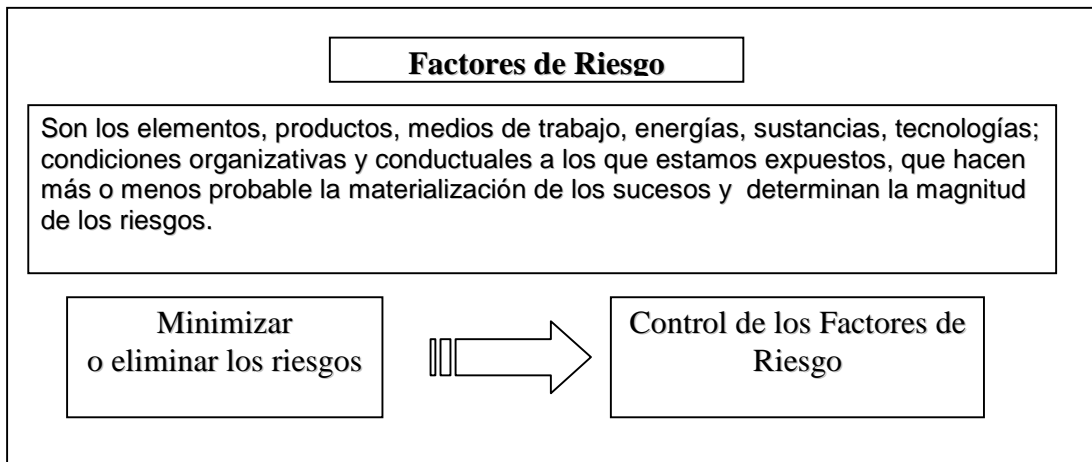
Factores de Riesgo

Son los elementos, productos, medios de trabajo, energías, sustancias, tecnologías; condiciones organizativas y conductuales a los que estamos expuestos, que hacen más o menos probable la materialización de los sucesos y determinan la magnitud de los riesgos.

Minimizar o eliminar los riesgos

Control de los Factores de Riesgo